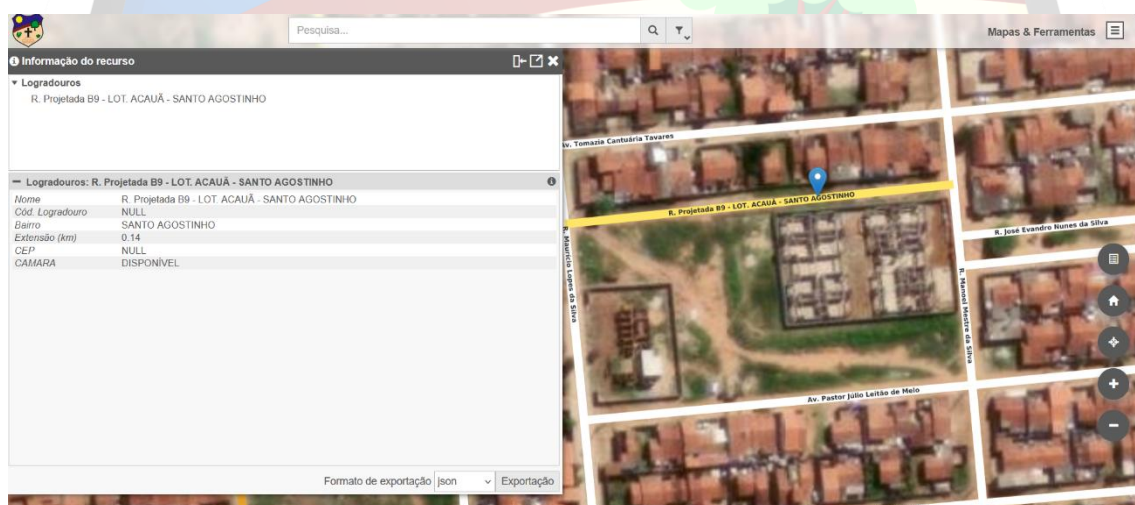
Pesquisa...

Mapas & Ferramentas

Informação do recurso

▾ Logradouros
R. Projetada B9 - LOT. ACAUÃ - SANTO AGOSTINHO

— Logradouros: R. Projetada B9 - LOT. ACAUÃ - SANTO AGOSTINHO

| | |
|---|---|
| Nome | R. Projetada B9 - LOT. ACAUÃ - SANTO AGOSTINHO |
| Cód. Logradouro | NULL |
| Bairro | SANTO AGOSTINHO |
| Extensão (km) | 0.14 |
| CEP | NULL |
| CAMARA | DISPONÍVEL |

Formato de exportação json Exportação

Av. Tomazia Cantuária Tavares
R. Projetada B9 - LOT. ACAUÃ - SANTO AGOSTINHO
R. José Evandro Nunes da Silva
R. Mauricio Lopes da Silva
R. Manoel Mestre da Silva
Av. Pastor Júlio Leitão de Melo